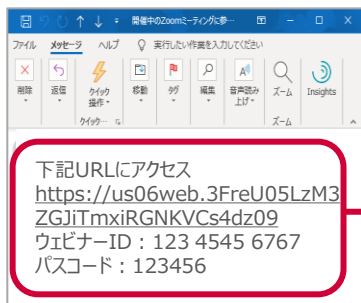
開催中のZoomミーティングに参…

ファイル　メッセージ　ヘルプ　実行したい作業を入力してください

削除　返信　クイック操作　移動　タグ　編集　音声読み上げ　ズーム　Insights

クイック…　ズーム

下記URLにアクセス
https://us06web.3FreU05LzM3ZGJiTmxiRGNKVCs4dz09
ウェビナーID：123 4545 6767
パスコード：123456